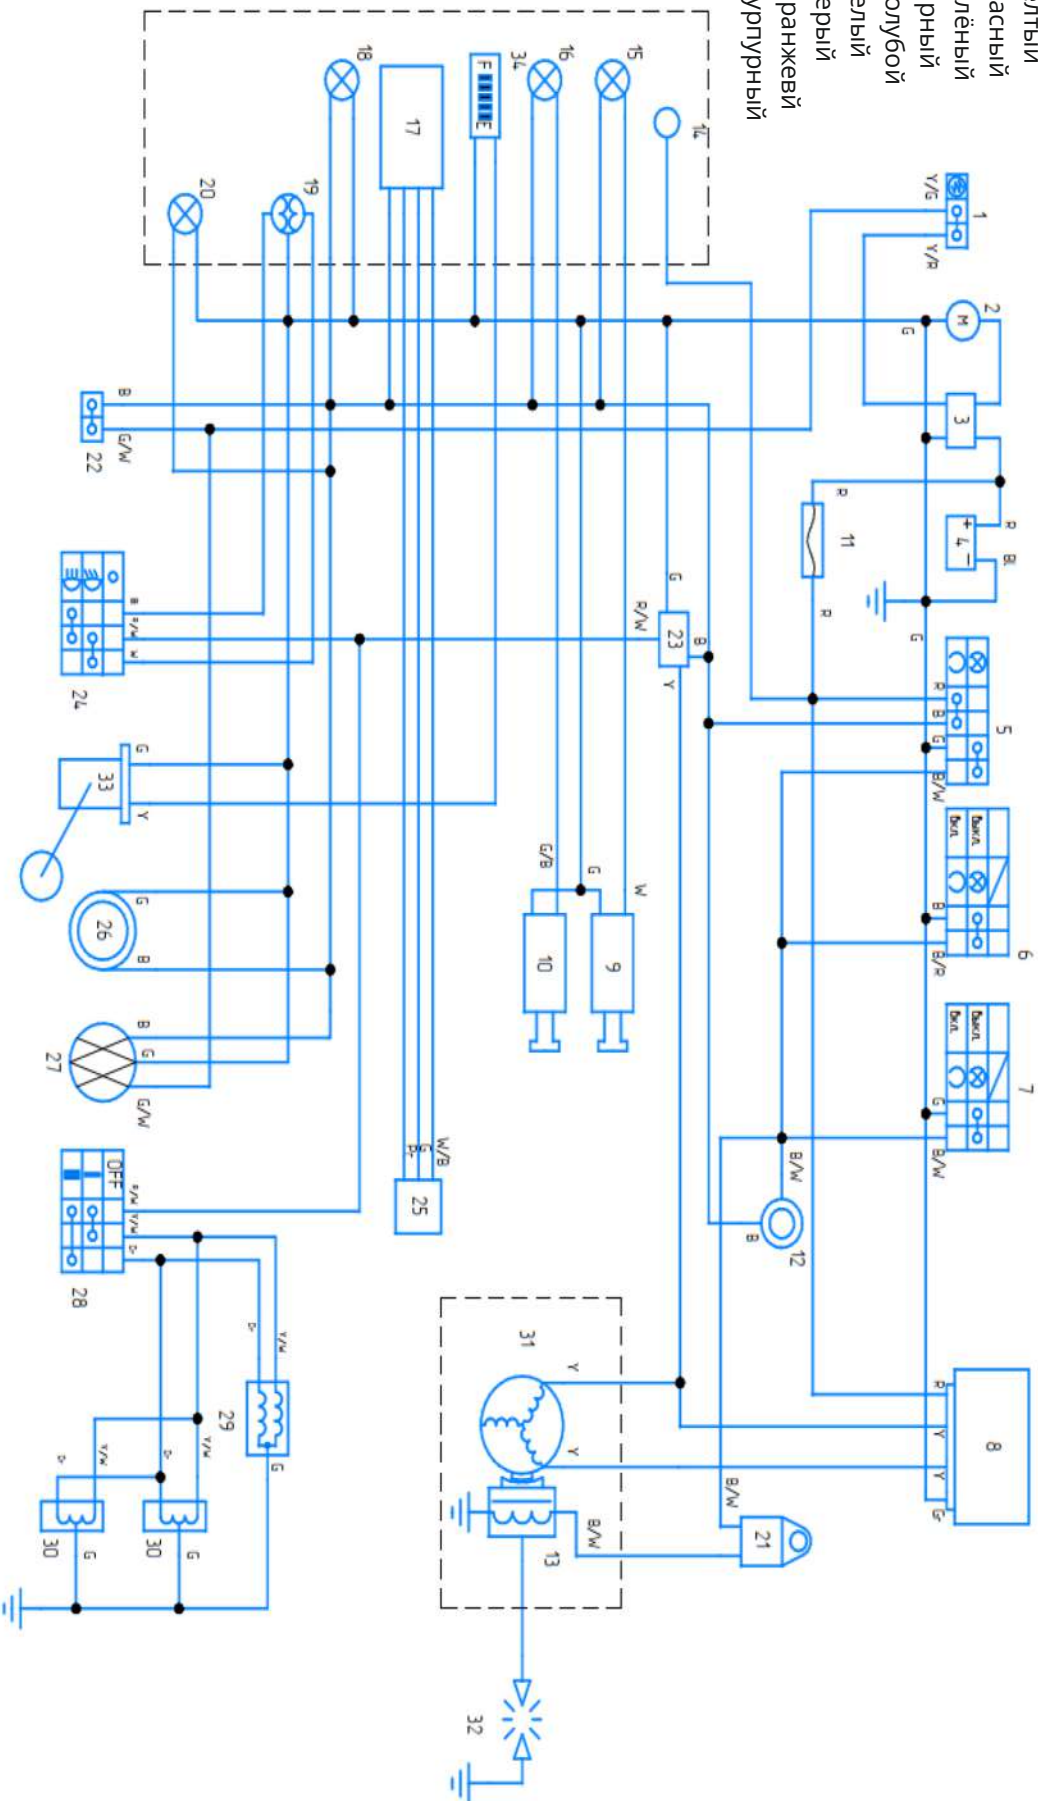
лтый
асный
лёный
рный
олубой
елый
ерый
ранжевй
урпурный

1
Y/G
Y/R
2
M
G
3
4
+
−
R
Bl
11
R
R
G
5
R
B
G
B/W
6
Выкл.
Вкл.
B
B/R
7
Выкл.
Вкл.
G
B/W
8
R
Y
Y
G
12
B
B/W
21
B/W
13
31
Y
Y
32
14
15
16
34
F
17
18
19
20
22
B
G/W
23
G
R/W
B
Y
24
B
R/W
W
33
G
Y
26
G
B
27
B
G
G/W
10
9
G/B
G
W
25
W/B
G
B
28
OFF
R/W
Y/W
G
29
Y/W
G
G
30
Y/W
G
G
30
G
G